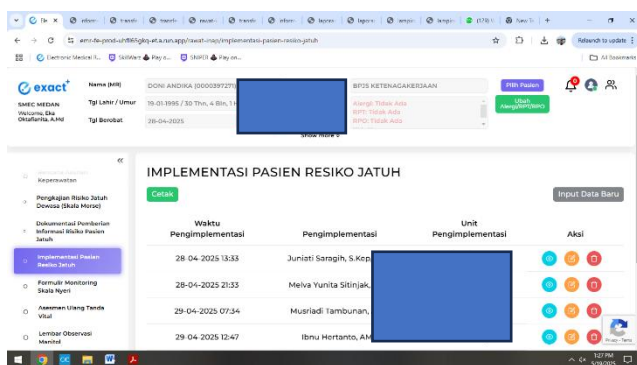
Dr. X | inform | transfe | transfe | rawat | transfe | inform | lapora | lapora | templa | templa | (173) | New Ta | +

emr-bi-prod-uh8fi6gkq-et.a.run.app/rawat-inap/implementasi-pasien-resiko-jatuh

Relaunch to update

Electronic Medical R... | SkillWam ▶ Pay o... | SNIPOI ▶ Pay on...

All Bookmarks

exact

SMEC MEDAN

Welcome, Eka Oktafianita, A.Md

Nama (MR) DONI ANDIKA (000039727)

Tgl Lahir / Umur 19-01-1995 / 30 Thn, 4 Bln, 1

Tgl Berobat 28-04-2025

BPJS KETENAGAKERJAAN

Alergi: Tidak Ada
RPD: Tidak Ada
RPO: Tidak Ada

Pilih Pasien

Ubah Alergi/RPT/RPO

Show more

Keperawatan

Pengkajian Risiko Jatuh Dewasa (Skala Morse)

Dokumentasi Pemberian Informasi Risiko Pasien Jatuh

Implementasi Pasien Resiko Jatuh

Formulir Monitoring Skala Nyeri

Asesmen Ulang Tanda Vital

Lembar Observasi Manitol

IMPLEMENTASI PASIEN RESIKO JATUH

Cetak

Input Data Baru

| Waktu Pengimplementasi | Pengimplementasi | Unit Pengimplementasi | Aksi |
|---|---|---|---|
| 28-04-2025 13:33 | Juniati Saragih, S.Kep. | | |
| 28-04-2025 21:33 | Melva Yunita Sitinjak, | | |
| 29-04-2025 07:34 | Musriadi Tambunan, | | |
| 29-04-2025 12:47 | Ibnu Hertanto, AM | | |

Privacy - Terms

1:27 PM
5/19/2025